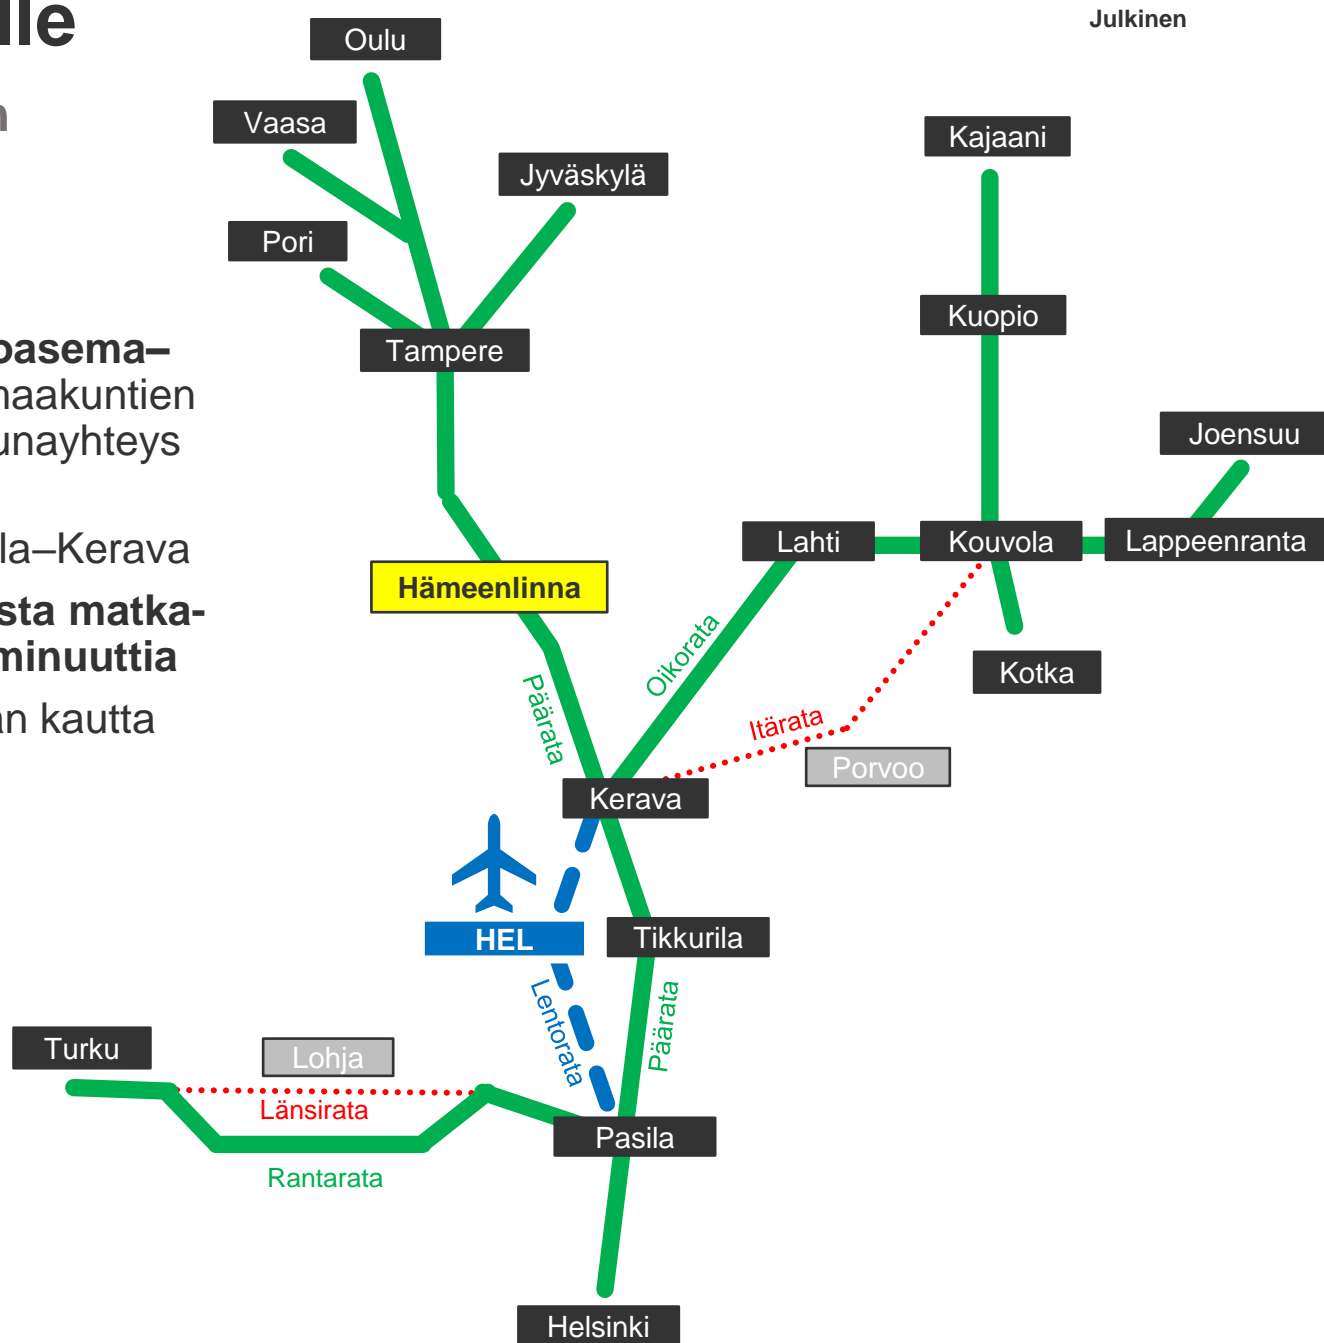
lle

n

basema–
naakuntien
unayhteys

la–Kerava
sta matka-
minuuttia
n kautta

Julkinen

Oulu
Vaasa
Jyväskylä
Pori
Tampere
Kajaani
Kuopio
Joensuu
Lahti
Kouvola
Lappeenranta
Hämeenlinna
Kotka
Oikorata
Päärata
Itärata
Porvoo
Kerava
HEL
Tikkurila
Lentorata
Päärata
Turku
Lohja
Länsirata
Pasila
Rantarata
Helsinki